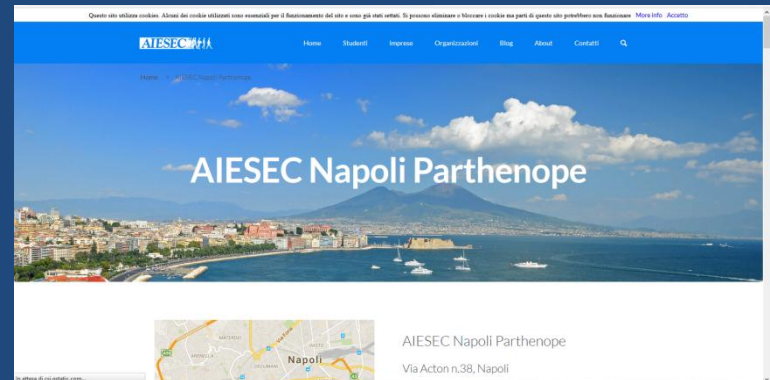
Questo sito utilizza cookies. Alcuni dei cookie utilizzati sono essenziali per il funzionamento del sito e sono già stati settati. Si possono eliminare e bloccare i cookie ma parti di questo sito potrebbero non funzionare More Info Accetto

AIESEC

Home Studenti Imprese Organizzazioni Blog About Contatti

Home > AIESEC Napoli Parthenope

AIESEC Napoli Parthenope

Napoli

AIESEC Napoli Parthenope

Via Acton n.38, Napoli

In attesa di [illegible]